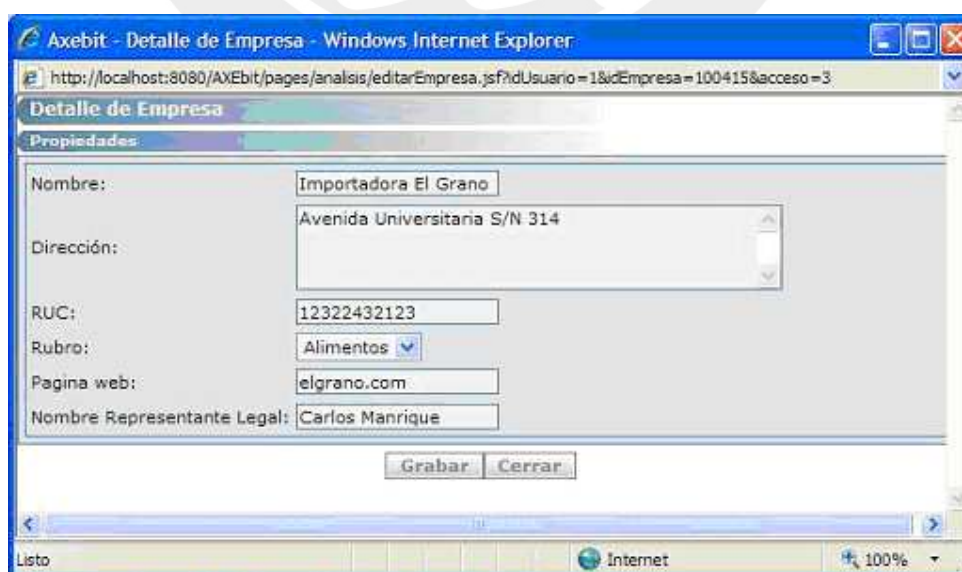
Axebit - Detalle de Empresa - Windows Internet Explorer

http://localhost:8080/AXEbit/pages/analisis/editarEmpresa.jsf?idUsuario=1&idEmpresa=100415&acceso=3

Detalle de Empresa

Propiedades

| | |
|---|---|
| Nombre: | Importadora El Grano |
| Dirección: | Avenida Universitaria S/N 314 |
| RUC: | 12322432123 |
| Rubro: | Alimentos |
| Pagina web: | elgrano.com |
| Nombre Representante Legal: | Carlos Manrique |

Grabar Cerrar

Listo

Internet

100%